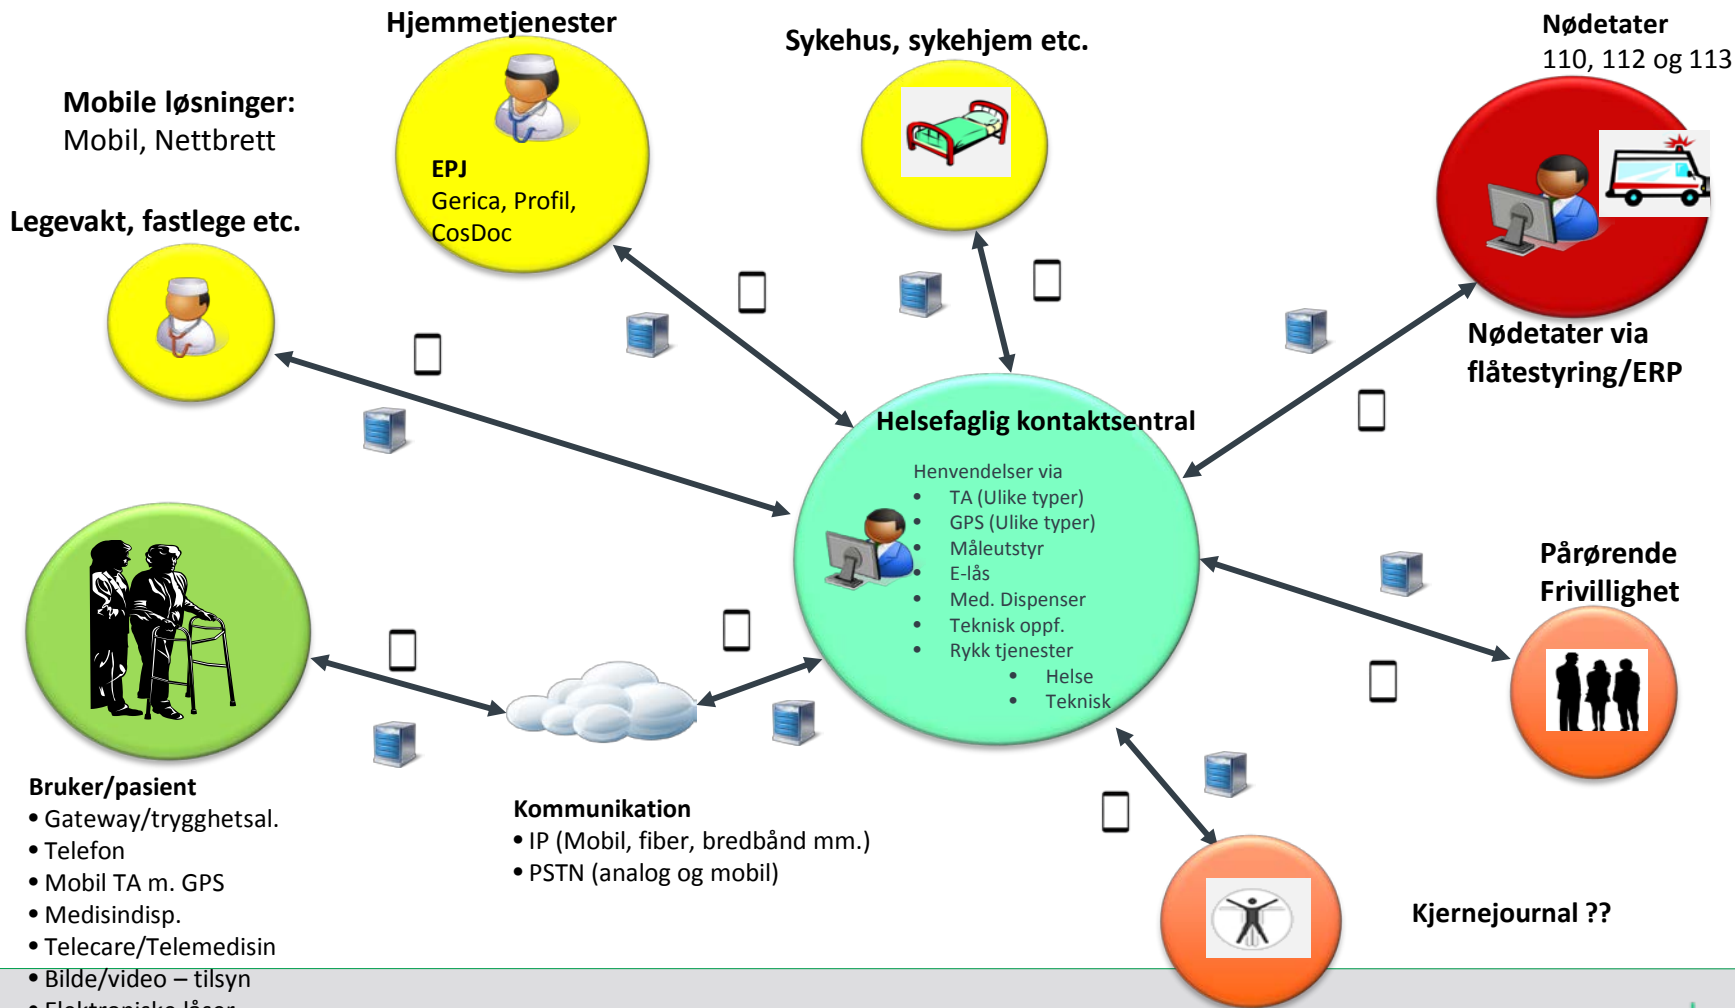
Hjemmetjenester

Sykehus, sykehjem etc.

Nødetater
110, 112 og 113

Mobile løsninger:
Mobil, Nettbrett

EPJ
Gerica, Profil, CosDoc

Legevakt, fastlege etc.

Nødetater via flåtestyring/ERP

Helsefaglig kontaktsentral

Henvendelser via
- TA (Ulike typer)
- GPS (Ulike typer)
- Måleutstyr
- E-lås
- Med. Dispenser
- Teknisk oppf.
- Rykk tjenester
  - Helse
  - Teknisk

Pårørende
Frivillighet

Bruker/pasient
- Gateway/trygghetsal.
- Telefon
- Mobil TA m. GPS
- Medisindisp.
- Telecare/Telemedisin
- Bilde/video – tilsyn
- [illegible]

Kommunikation
- IP (Mobil, fiber, bredbånd mm.)
- PSTN (analog og mobil)

Kjernejournal ??